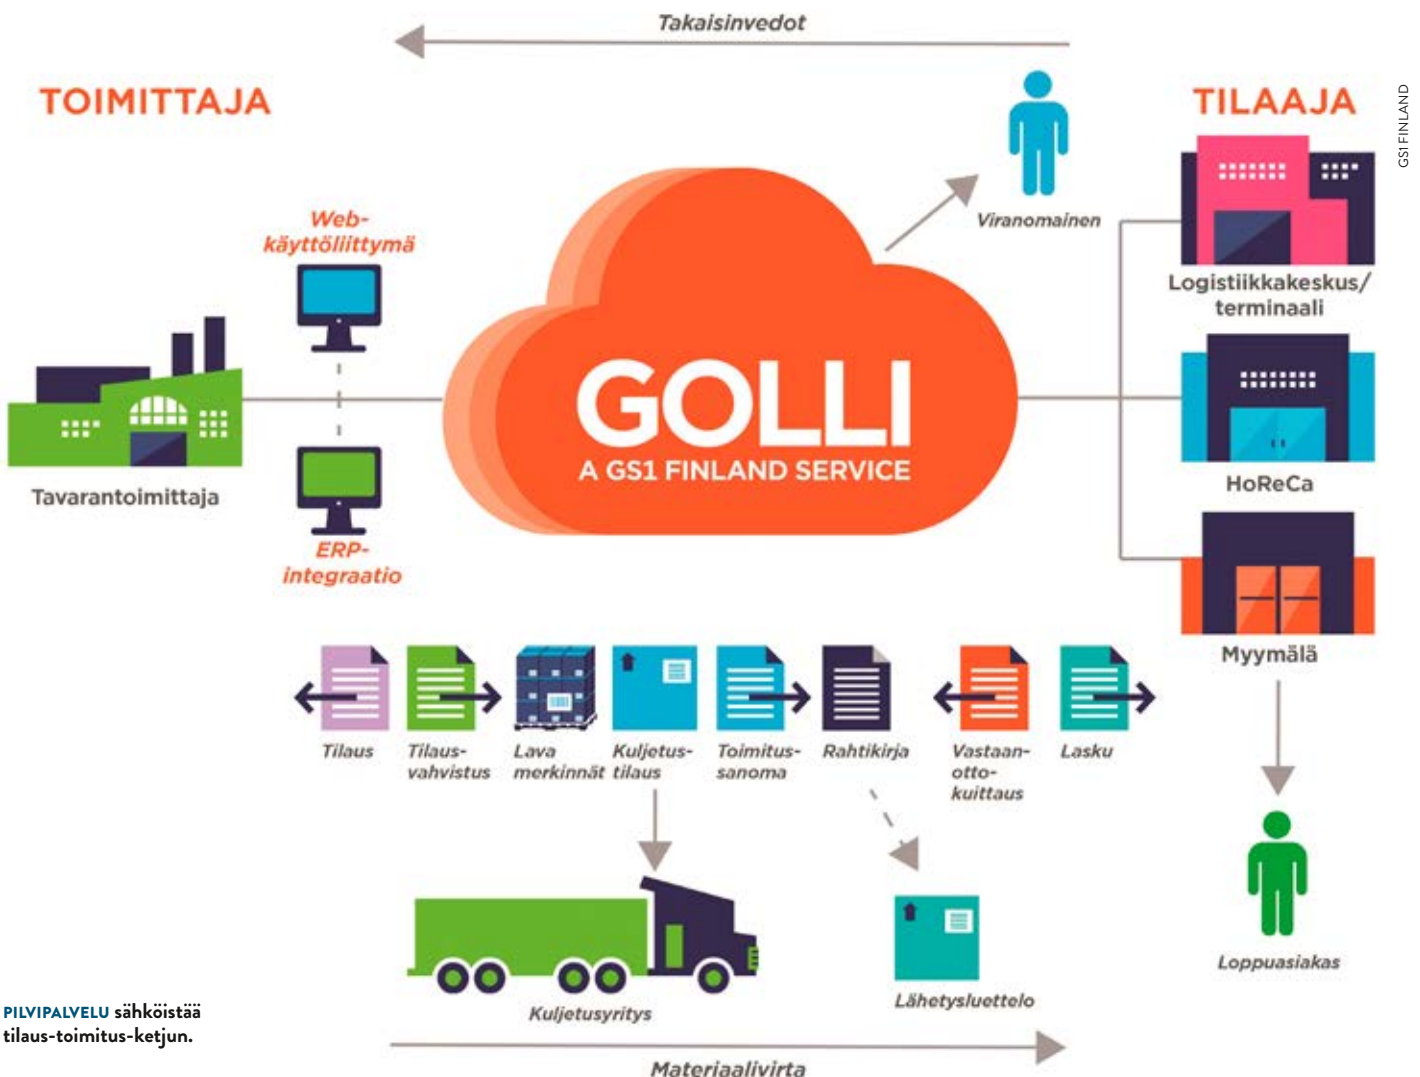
Takaisinvedot

TOIMITTAJA

TILAAJA

GS1 FINLAND

Viranomainen

Web-käyttöliittymä

Logistiikkakeskus/ terminaali

GOLLI
A GS1 FINLAND SERVICE

Tavarantoimittaja

HoReCa

ERP-integraatio

Myymälä

Tilaus

Tilaus-vahvistus

Lava merkinnät

Kuljetus-tilaus

Toimitus-sanoma

Rahtikirja

Vastaan-otto-kuittaus

Lasku

Loppuasiakas

Kuljetusyritys

Lähetysluettelo

Materiaalivirta

PILVIPALVELU sähköistää tilaus-toimitus-ketjun.